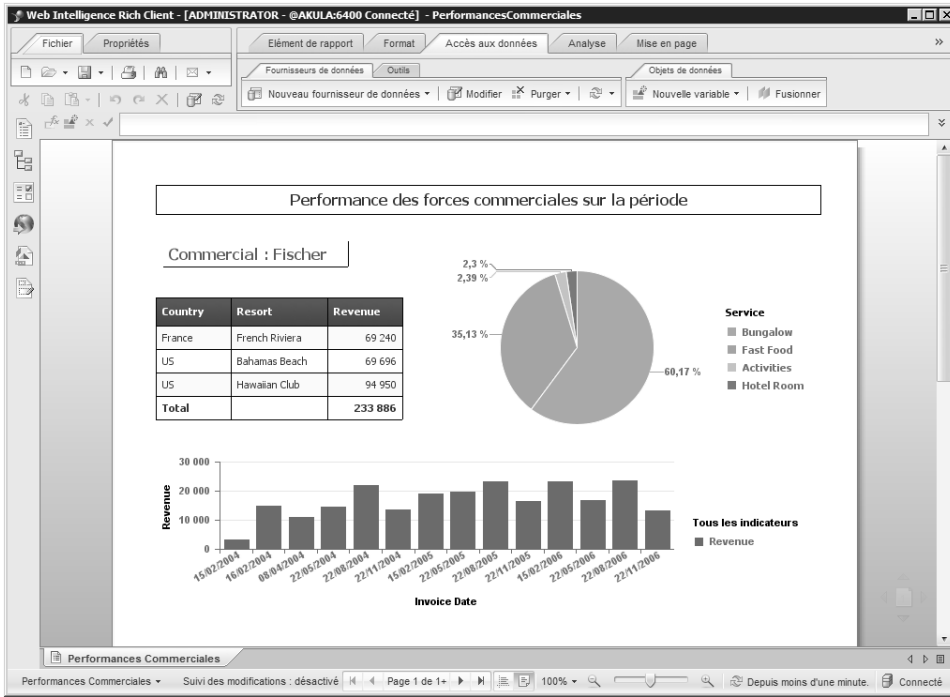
Web Intelligence Rich Client - [ADMINISTRATOR - @AKULA:6400 Connecté] - PerformancesCommerciales

Fichier | Propriétés | Elément de rapport | Format | Accès aux données | Analyse | Mise en page

Fournisseurs de données | Outils | Objets de données

Nouveau fournisseur de données | Modifier | Purger | Nouvelle variable | Fusionner

Performance des forces commerciales sur la période

Commercial : Fischer

| Country | Resort | Revenue |
|---|---|---|
| France | French Riviera | 69 240 |
| US | Bahamas Beach | 69 696 |
| US | Hawaiian Club | 94 950 |
| Total | | 233 886 |

2,3 %
2,39 %
35,13 %
60,17 %

Service
Bungalow
Fast Food
Activities
Hotel Room

30 000
20 000
10 000
0
Revenue

15/02/2004 16/02/2004 08/04/2004 22/05/2004 22/08/2004 22/11/2004 15/02/2005 22/05/2005 22/08/2005 22/11/2005 15/02/2006 22/05/2006 22/08/2006 22/11/2006

Invoice Date

Tous les indicateurs
Revenue

Performances Commerciales

Performances Commerciales | Suivi des modifications : désactivé | Page 1 de 1+ | 100% | Depuis moins d'une minute. | Connecté